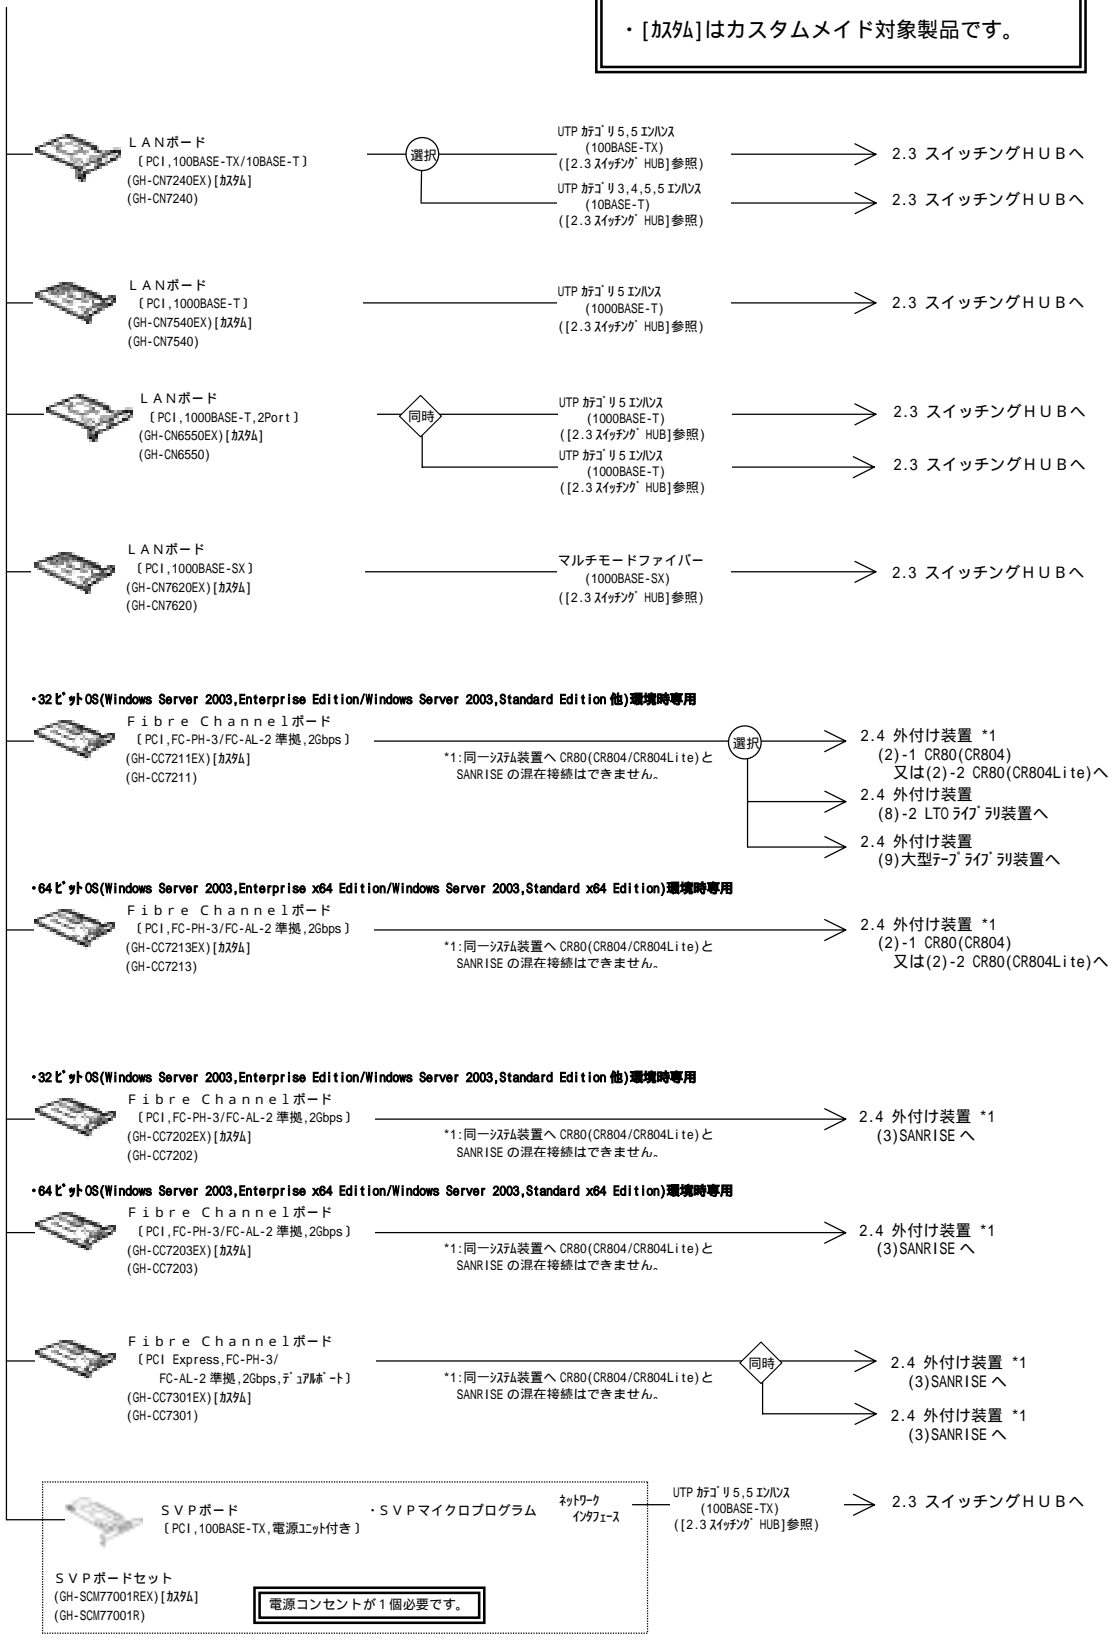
・[ｶｽﾀﾑ]はカスタムメイド対象製品です。

ＬＡＮボード
〔PCI,100BASE-TX/10BASE-T〕
(GH-CN7240EX)[ｶｽﾀﾑ]
(GH-CN7240)

選択

UTP ｶﾃｺﾞﾘ5,5 ｴﾝﾊﾝｽ
(100BASE-TX)
([2.3 ｽｲｯﾁﾝｸﾞ HUB]参照)

2.3 スイッチングＨＵＢへ

UTP ｶﾃｺﾞﾘ3,4,5,5 ｴﾝﾊﾝｽ
(10BASE-T)
([2.3 ｽｲｯﾁﾝｸﾞ HUB]参照)

2.3 スイッチングＨＵＢへ

ＬＡＮボード
〔PCI,1000BASE-T〕
(GH-CN7540EX)[ｶｽﾀﾑ]
(GH-CN7540)

UTP ｶﾃｺﾞﾘ5 ｴﾝﾊﾝｽ
(1000BASE-T)
([2.3 ｽｲｯﾁﾝｸﾞ HUB]参照)

2.3 スイッチングＨＵＢへ

ＬＡＮボード
〔PCI,1000BASE-T,2Port〕
(GH-CN6550EX)[ｶｽﾀﾑ]
(GH-CN6550)

同時

UTP ｶﾃｺﾞﾘ5 ｴﾝﾊﾝｽ
(1000BASE-T)
([2.3 ｽｲｯﾁﾝｸﾞ HUB]参照)

2.3 スイッチングＨＵＢへ

UTP ｶﾃｺﾞﾘ5 ｴﾝﾊﾝｽ
(1000BASE-T)
([2.3 ｽｲｯﾁﾝｸﾞ HUB]参照)

2.3 スイッチングＨＵＢへ

ＬＡＮボード
〔PCI,1000BASE-SX〕
(GH-CN7620EX)[ｶｽﾀﾑ]
(GH-CN7620)

マルチモードファイバー
(1000BASE-SX)
([2.3 ｽｲｯﾁﾝｸﾞ HUB]参照)

2.3 スイッチングＨＵＢへ

・32ﾋﾞｯﾄOS(Windows Server 2003,Enterprise Edition/Windows Server 2003,Standard Edition 他)環境時専用

Ｆｉｂｒｅ Ｃｈａｎｎｅｌボード
〔PCI,FC-PH-3/FC-AL-2 準拠,2Gbps〕
(GH-CC7211EX)[ｶｽﾀﾑ]
(GH-CC7211)

*1:同一ｼｽﾃﾑ装置へ CR80(CR804/CR804Lite)と SANRISE の混在接続はできません。

選択

2.4 外付け装置 *1
(2)-1 CR80(CR804)
又は(2)-2 CR80(CR804Lite)へ

2.4 外付け装置
(8)-2 LTO ﾗｲﾌﾞﾗﾘ装置へ

2.4 外付け装置
(9)大型ﾃｰﾌﾟﾗｲﾌﾞﾗﾘ装置へ

・64ﾋﾞｯﾄOS(Windows Server 2003,Enterprise x64 Edition/Windows Server 2003,Standard x64 Edition)環境時専用

Ｆｉｂｒｅ Ｃｈａｎｎｅｌボード
〔PCI,FC-PH-3/FC-AL-2 準拠,2Gbps〕
(GH-CC7213EX)[ｶｽﾀﾑ]
(GH-CC7213)

*1:同一ｼｽﾃﾑ装置へ CR80(CR804/CR804Lite)と SANRISE の混在接続はできません。

2.4 外付け装置 *1
(2)-1 CR80(CR804)
又は(2)-2 CR80(CR804Lite)へ

・32ﾋﾞｯﾄOS(Windows Server 2003,Enterprise Edition/Windows Server 2003,Standard Edition 他)環境時専用

Ｆｉｂｒｅ Ｃｈａｎｎｅｌボード
〔PCI,FC-PH-3/FC-AL-2 準拠,2Gbps〕
(GH-CC7202EX)[ｶｽﾀﾑ]
(GH-CC7202)

*1:同一ｼｽﾃﾑ装置へ CR80(CR804/CR804Lite)と SANRISE の混在接続はできません。

2.4 外付け装置 *1
(3)SANRISE へ

・64ﾋﾞｯﾄOS(Windows Server 2003,Enterprise x64 Edition/Windows Server 2003,Standard x64 Edition)環境時専用

Ｆｉｂｒｅ Ｃｈａｎｎｅｌボード
〔PCI,FC-PH-3/FC-AL-2 準拠,2Gbps〕
(GH-CC7203EX)[ｶｽﾀﾑ]
(GH-CC7203)

*1:同一ｼｽﾃﾑ装置へ CR80(CR804/CR804Lite)と SANRISE の混在接続はできません。

2.4 外付け装置 *1
(3)SANRISE へ

Ｆｉｂｒｅ Ｃｈａｎｎｅｌボード
〔PCI Express,FC-PH-3/ FC-AL-2 準拠,2Gbps,ﾃﾞｭｱﾙﾎﾟｰﾄ〕
(GH-CC7301EX)[ｶｽﾀﾑ]
(GH-CC7301)

*1:同一ｼｽﾃﾑ装置へ CR80(CR804/CR804Lite)と SANRISE の混在接続はできません。

同時

2.4 外付け装置 *1
(3)SANRISE へ

2.4 外付け装置 *1
(3)SANRISE へ

ＳＶＰボード
〔PCI,100BASE-TX,電源ﾕﾆｯﾄ付き〕

・ＳＶＰマイクロプログラム

ﾈｯﾄﾜｰｸ
ｲﾝﾀﾌｪｰｽ

UTP ｶﾃｺﾞﾘ5,5 ｴﾝﾊﾝｽ
(100BASE-TX)
([2.3 ｽｲｯﾁﾝｸﾞ HUB]参照)

2.3 スイッチングＨＵＢへ

ＳＶＰボードセット
(GH-SCM77001REX)[ｶｽﾀﾑ]
(GH-SCM77001R)

電源コンセントが１個必要です。